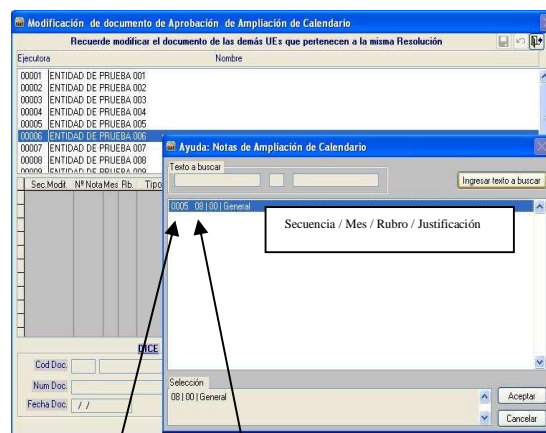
Modificación de documento de Aprobación de Ampliación de Calendario

Recuerde modificar el documento de las demás UEs que pertenecen a la misma Resolución

Ejecutora
Nombre

00001 ENTIDAD DE PRUEBA 001
00002 ENTIDAD DE PRUEBA 002
00003 ENTIDAD DE PRUEBA 003
00004 ENTIDAD DE PRUEBA 004
00005 ENTIDAD DE PRUEBA 005
00006 ENTIDAD DE PRUEBA 006
00007 ENTIDAD DE PRUEBA 007
00008 ENTIDAD DE PRUEBA 008
00009 ENTIDAD DE PRUEBA 009

Sec.Modif. Nº Nota Mes Rb. Tipo

DICE

Cod Doc.
Num Doc.
Fecha Doc. / /

Ayuda: Notas de Ampliación de Calendario

Texto a buscar

Ingresar texto a buscar

0005 08 | 00 | General

Secuencia / Mes / Rubro / Justificación

Selección
08 | 00 | General

Aceptar
Cancelar